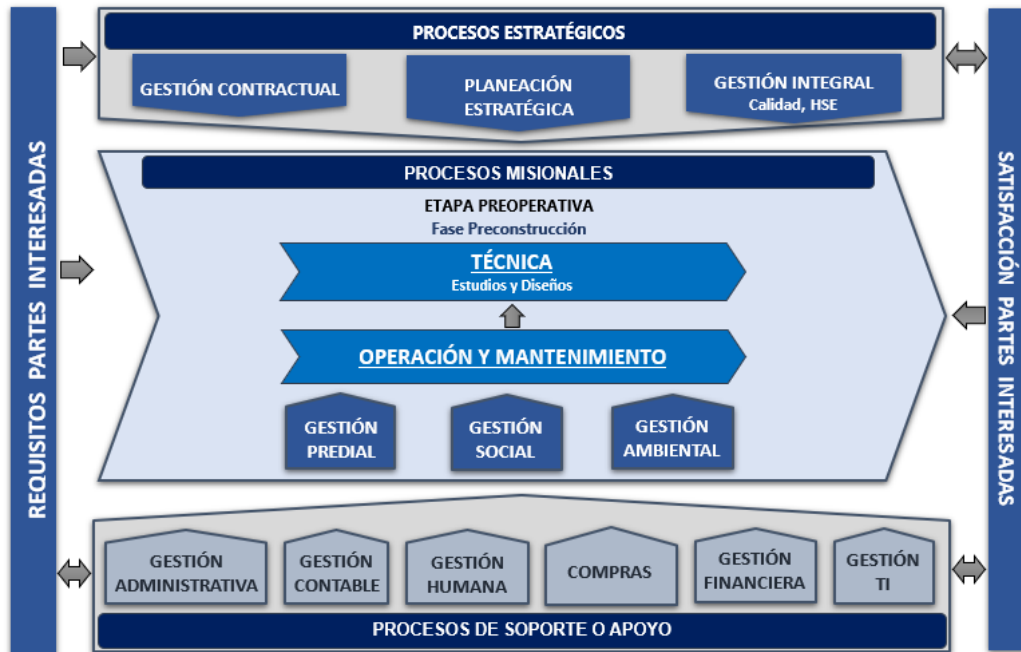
REQUISITOS PARTES INTERESADAS

PROCESOS ESTRATÉGICOS

GESTIÓN CONTRACTUAL

PLANEACIÓN ESTRATÉGICA

GESTIÓN INTEGRAL
Calidad, HSE

PROCESOS MISIONALES

ETAPA PREOPERATIVA
Fase Preconstrucción

TÉCNICA
Estudios y Diseños

OPERACIÓN Y MANTENIMIENTO

GESTIÓN PREDIAL

GESTIÓN SOCIAL

GESTIÓN AMBIENTAL

GESTIÓN ADMINISTRATIVA

GESTIÓN CONTABLE

GESTIÓN HUMANA

COMPRAS

GESTIÓN FINANCIERA

GESTIÓN TI

PROCESOS DE SOPORTE O APOYO

SATISFACCIÓN PARTES INTERESADAS